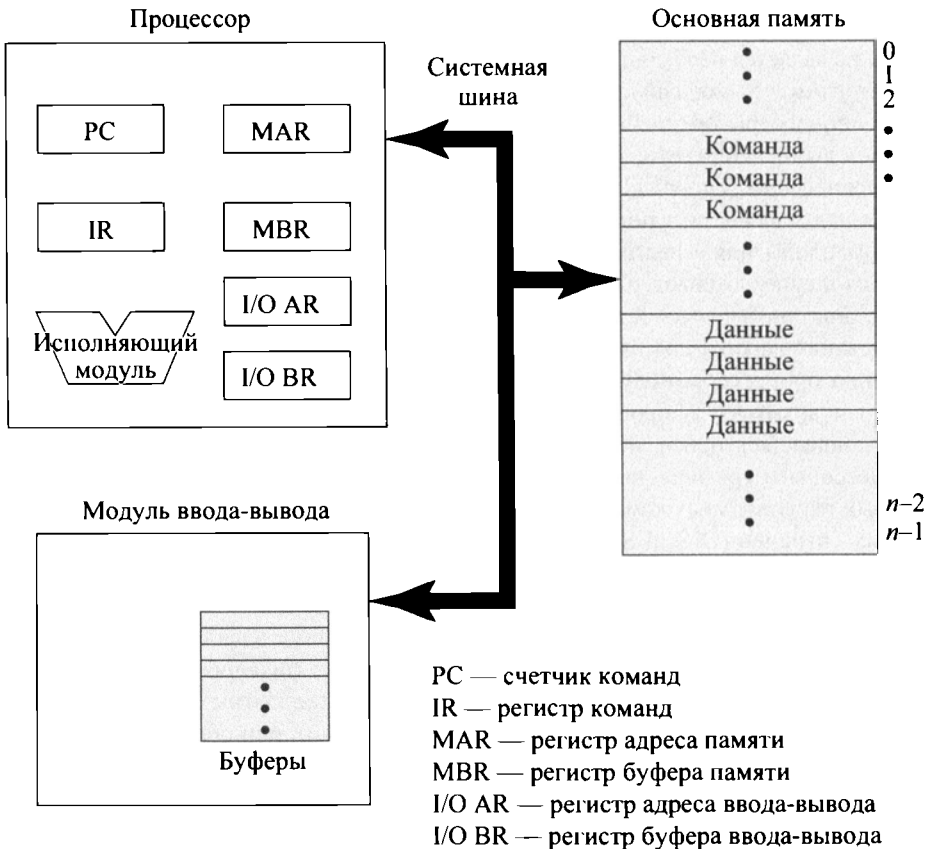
Процессор

PC

MAR

IR

MBR

I/O AR

Исполняющий модуль

I/O BR

Системная шина

Основная память

0
1
2

Команда
Команда
Команда

Данные
Данные
Данные
Данные

$n-2$
$n-1$

Модуль ввода-вывода

Буферы

PC — счетчик команд
IR — регистр команд
MAR — регистр адреса памяти
MBR — регистр буфера памяти
I/O AR — регистр адреса ввода-вывода
I/O BR — регистр буфера ввода-вывода